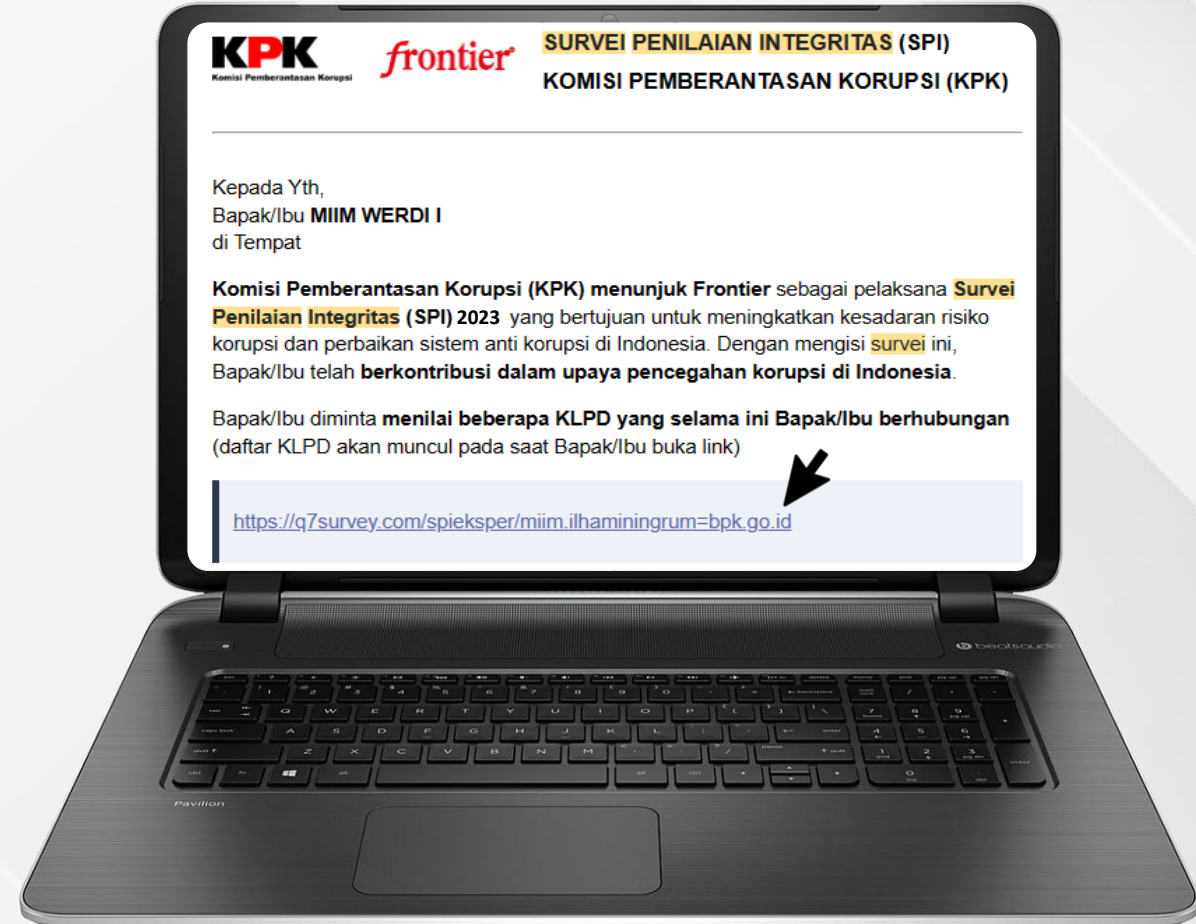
KPK
Komisi Pemberantasan Korupsi

frontier

SURVEI PENILAIAN INTEGRITAS (SPI)
KOMISI PEMBERANTASAN KORUPSI (KPK)

Kepada Yth,
Bapak/Ibu MIIM WERDI I
di Tempat

Komisi Pemberantasan Korupsi (KPK) menunjuk Frontier sebagai pelaksana Survei Penilaian Integritas (SPI) 2023 yang bertujuan untuk meningkatkan kesadaran risiko korupsi dan perbaikan sistem anti korupsi di Indonesia. Dengan mengisi survei ini, Bapak/Ibu telah berkontribusi dalam upaya pencegahan korupsi di Indonesia.

Bapak/Ibu diminta menilai beberapa KLPD yang selama ini Bapak/Ibu berhubungan (daftar KLPD akan muncul pada saat Bapak/Ibu buka link)

https://q7survey.com/spieksper/miim.ilhaminingrum=bpk.go.id

beatsaudio

Pavilion